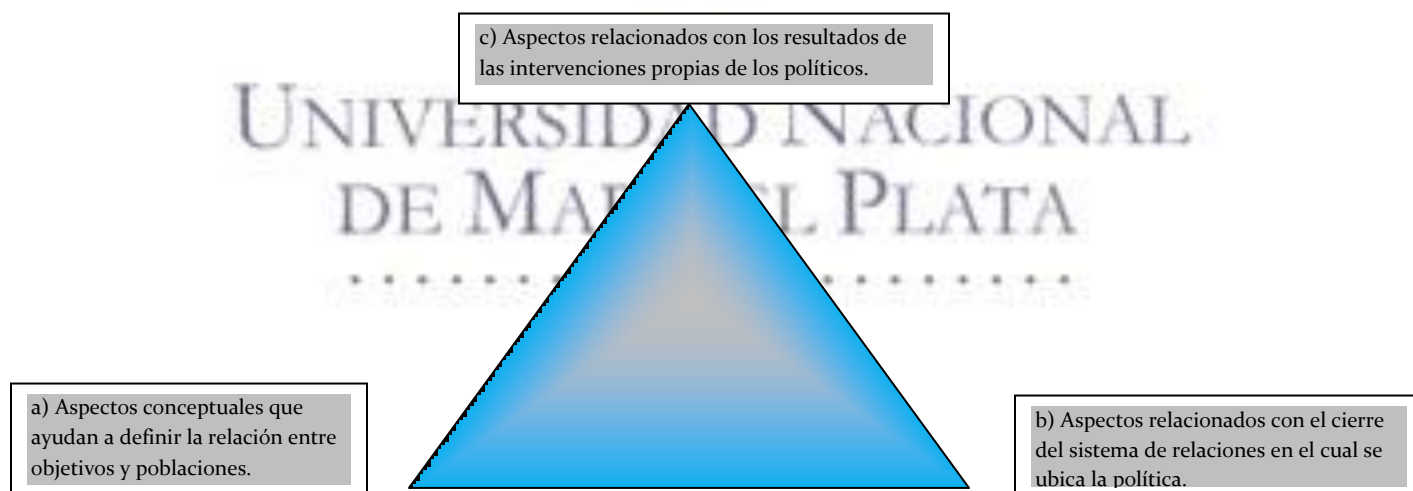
c) Aspectos relacionados con los resultados de las intervenciones propias de los políticos.

UNIVERSIDAD NACIONAL DE MAR DEL PLATA

a) Aspectos conceptuales que ayudan a definir la relación entre objetivos y poblaciones.

b) Aspectos relacionados con el cierre del sistema de relaciones en el cual se ubica la política.